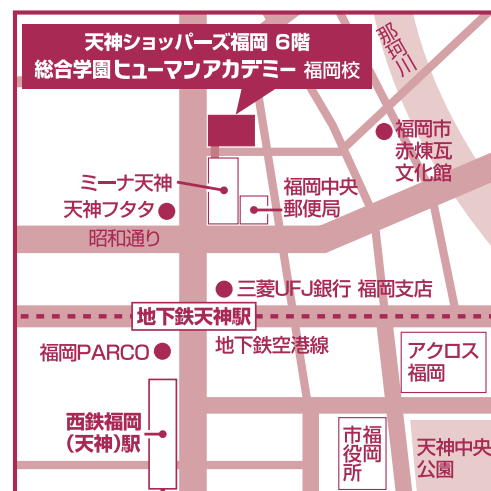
天神ショッパーズ福岡 6階
総合学園ヒューマンアカデミー 福岡校

那珂川

福岡市
赤煉瓦
文化館

ミーナ天神

天神フタタ

福岡中央
郵便局

昭和通り

三菱UFJ銀行 福岡支店

地下鉄天神駅

福岡PARCO

地下鉄空港線

アクロス
福岡

西鉄福岡
(天神)駅

市
福
岡
役
所

天神中央
公園